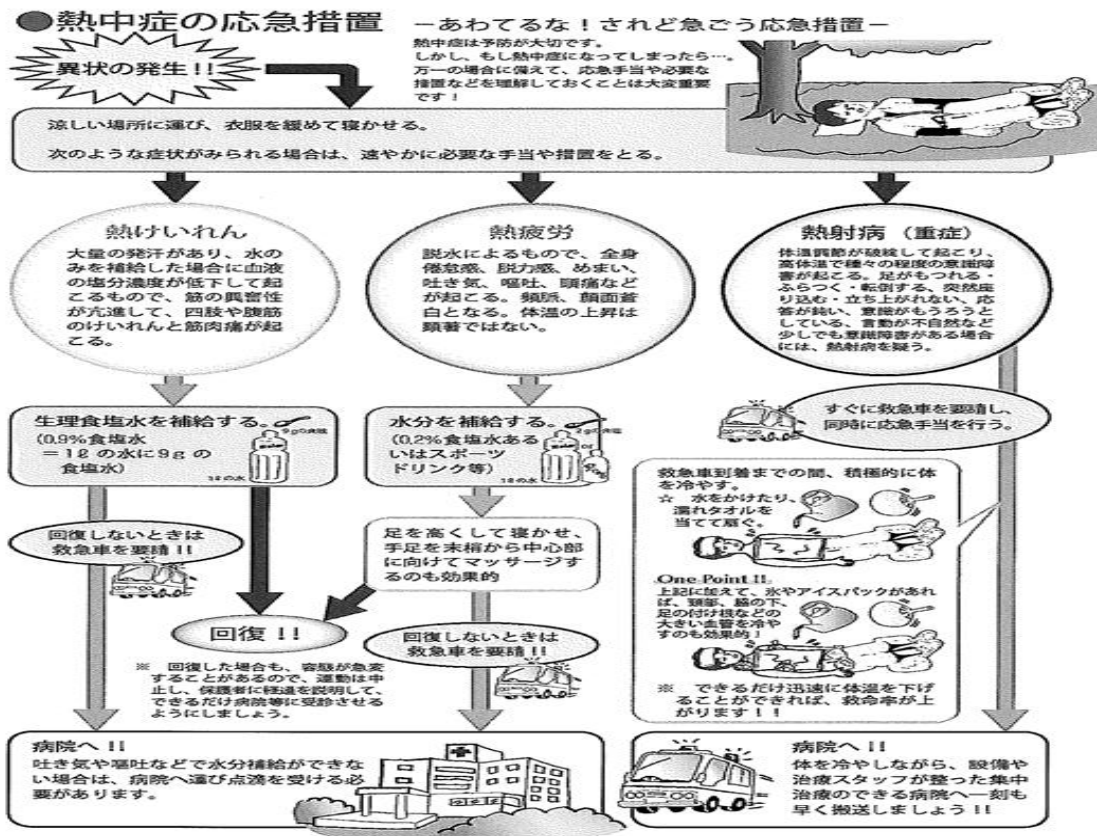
●熱中症の応急措置　－あわてるな！されど急ごう応急措置－

熱中症は予防が大切です。
しかし、もし熱中症になってしまったら…。
万一の場合に備えて、応急手当や必要な措置などを理解しておくことは大変重要です！

異状の発生！！

涼しい場所に運び、衣服を緩めて寝かせる。

次のような症状がみられる場合は、速やかに必要な手当や措置をとる。

熱けいれん

大量の発汗があり、水のみを補給した場合に血液の塩分濃度が低下して起こるもので、筋の興奮性が亢進して、四肢や腹筋のけいれんと筋肉痛が起こる。

熱疲労

脱水によるもので、全身倦怠感、脱力感、めまい、吐き気、嘔吐、頭痛などが起こる。頻脈、顔面蒼白となる。体温の上昇は顕著ではない。

熱射病（重症）

体温調節が破綻して起こり、高体温で種々の程度の意識障害が起こる。足がもつれる・ふらつく・転倒する、突然座り込む・立ち上がれない、応答が鈍い、意識がもうろうとしている、言動が不自然など少しでも意識障害がある場合には、熱射病を疑う。

生理食塩水を補給する。
（0.9%食塩水
＝1ℓ の水に9g の食塩水）

9gの食塩
1ℓの水

水分を補給する。
（0.2%食塩水あるいはスポーツドリンク等）

2gの食塩
1ℓの水

すぐに救急車を要請し、同時に応急手当を行う。

救急車到着までの間、積極的に体を冷やす。
☆　水をかけたり、濡れタオルを当てて扇ぐ。

One Point !!
上記に加えて、氷やアイスパックがあれば、頸部、脇の下、足の付け根などの大きい血管を冷やすのも効果的！

※　できるだけ迅速に体温を下げることができれば、救命率が上がります！！

回復しないときは救急車を要請！！

足を高くして寝かせ、手足を末梢から中心部に向けてマッサージするのも効果的

回復！！

※　回復した場合も、容態が急変することがあるので、運動は中止し、保護者に経過を説明して、できるだけ病院等に受診させるようにしましょう。

回復しないときは救急車を要請！！

病院へ！！
吐き気や嘔吐などで水分補給ができない場合は、病院へ運び点滴を受ける必要があります。

病院へ！！
体を冷やしながら、設備や治療スタッフが整った集中治療のできる病院へ一刻も早く搬送しましょう！！